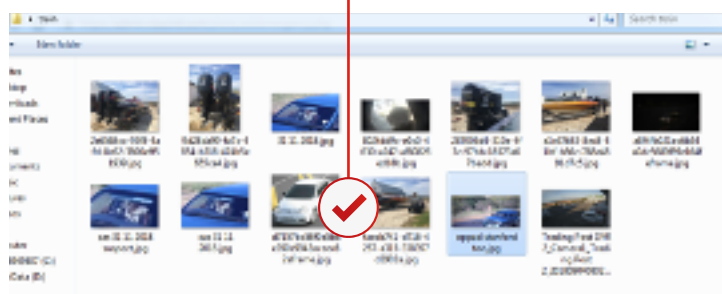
boat

Search boat

New folder

ites
ktop
nloads
ent Places

ary
uments
ic
ures
eos

nuter
BIOS8EC (C:)
Data (D:)

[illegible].jpg

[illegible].jpg

31.12.2014.jpg

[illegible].jpg

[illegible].jpg

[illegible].jpg

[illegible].jpg

sun 31.12.2014 seaport.jpg

sun 31.12 2013.jpg

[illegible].jpg

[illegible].jpg

upload siteboat too.jpg

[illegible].jpg